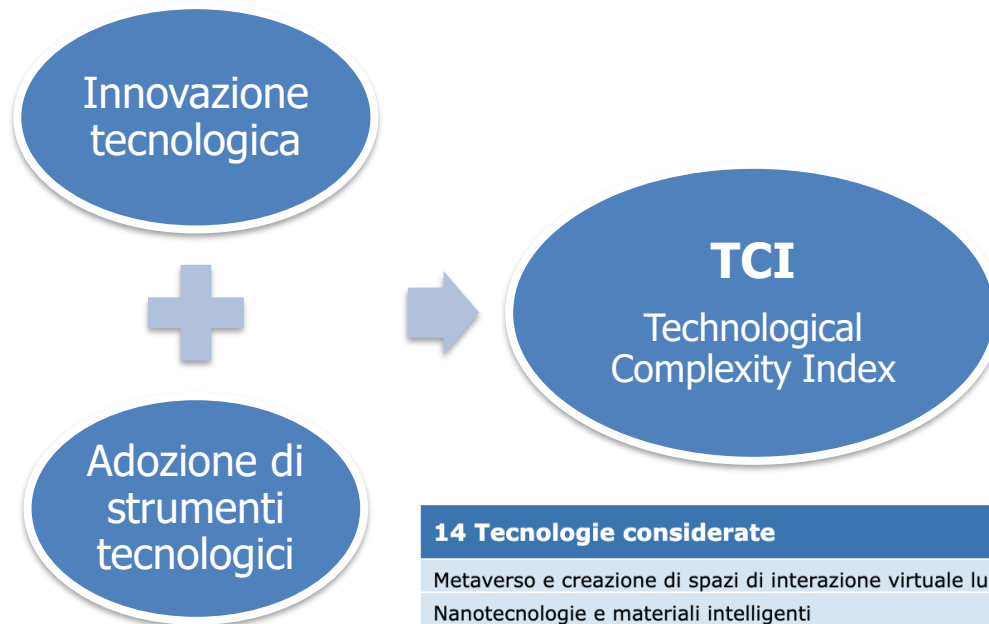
Innovazione tecnologica

Adozione di strumenti tecnologici

TCI
Technological Complexity Index

| 14 Tecnologie considerate |
|---|
| Metaverso e creazione di spazi di interazione virtuale lu |
| Nanotecnologie e materiali intelligenti |